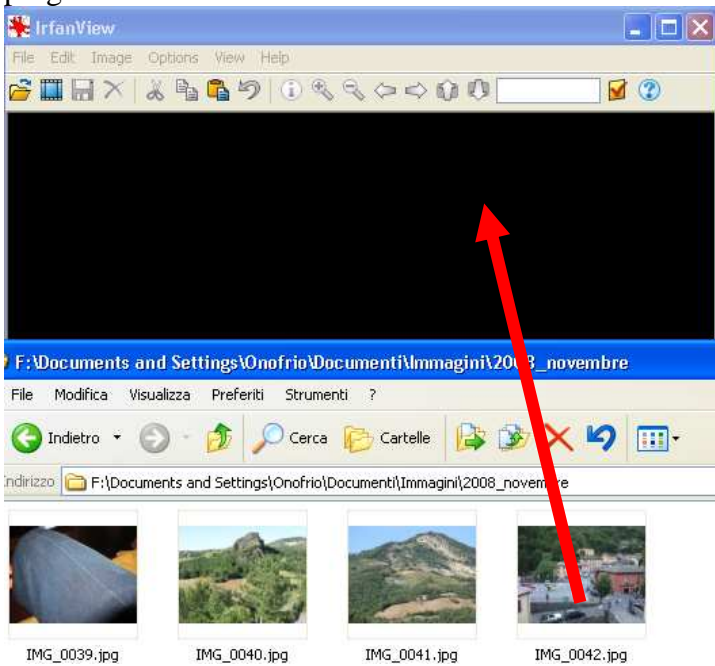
IrfanView

File Edit Image Options View Help

F:\Documents and Settings\Onofrio\Documenti\Immagini\20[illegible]_novembre

File Modifica Visualizza Preferiti Strumenti ?

Indietro Cerca Cartelle

ndirizzo F:\Documents and Settings\Onofrio\Documenti\Immagini\2008_novem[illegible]e

IMG_0039.jpg IMG_0040.jpg IMG_0041.jpg IMG_0042.jpg